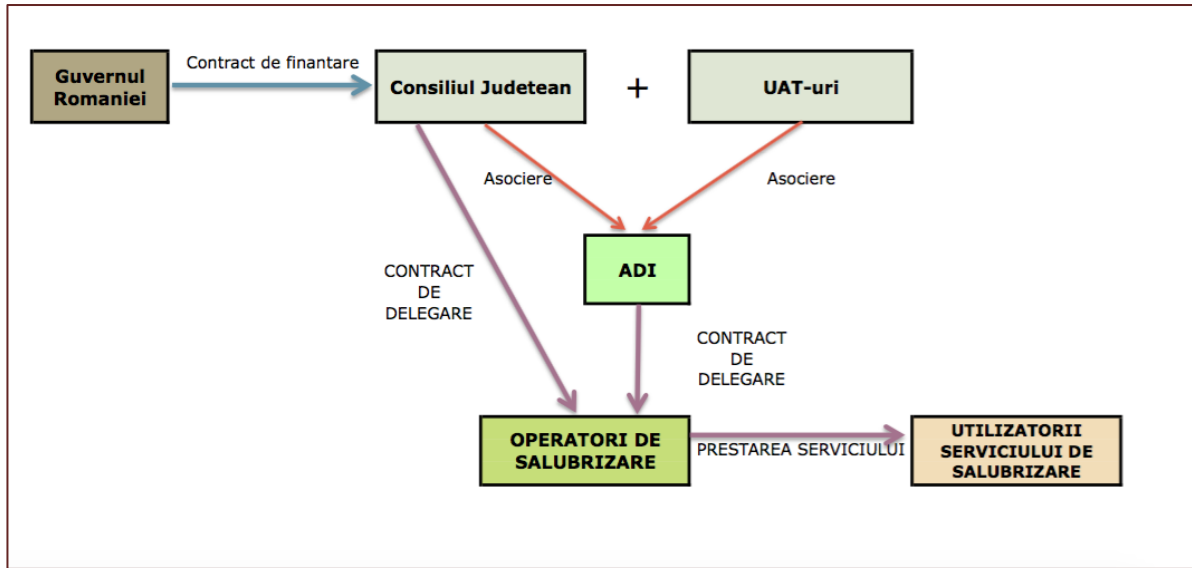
Guvernul Romaniei

Contract de finantare

Consiliul Judetean

+

UAT-uri

Asociere

Asociere

ADI

CONTRACT DE DELEGARE

CONTRACT DE DELEGARE

OPERATORI DE SALUBRIZARE

PRESTAREA SERVICIULUI

UTILIZATORII SERVICIULUI DE SALUBRIZARE